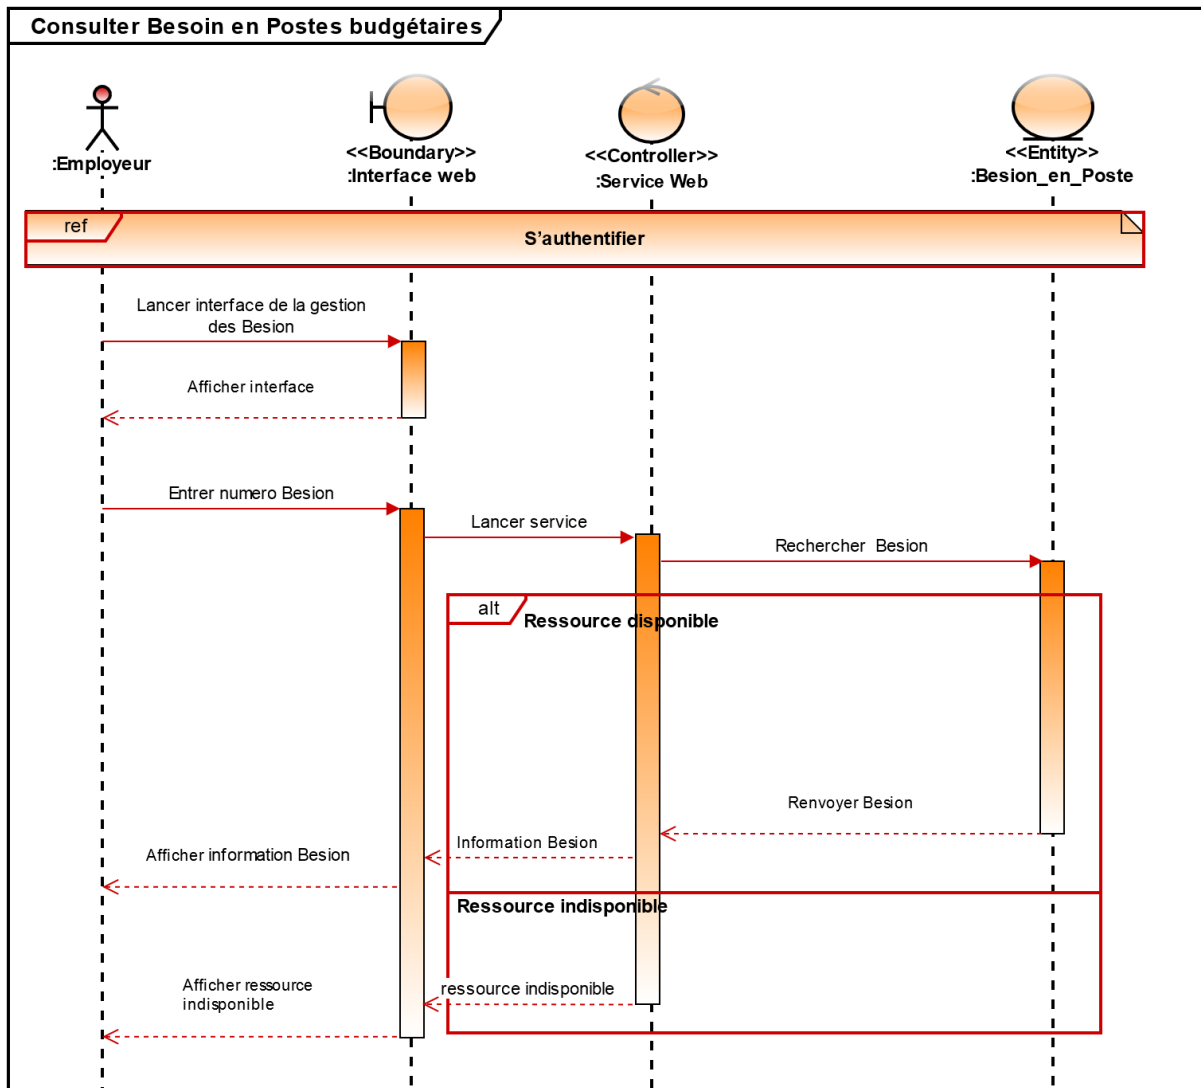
Consulter Besoin en Postes budgétaires

:Employeur

<<Boundary>>
:Interface web

<<Controller>>
:Service Web

<<Entity>>
:Besion_en_Poste

ref

S'authentifier

Lancer interface de la gestion des Besion

Afficher interface

Entrer numero Besion

Lancer service

Rechercher Besion

alt

Ressource disponible

Renvoyer Besion

Information Besion

Afficher information Besion

Ressource indisponible

Afficher ressource indisponible

ressource indisponible